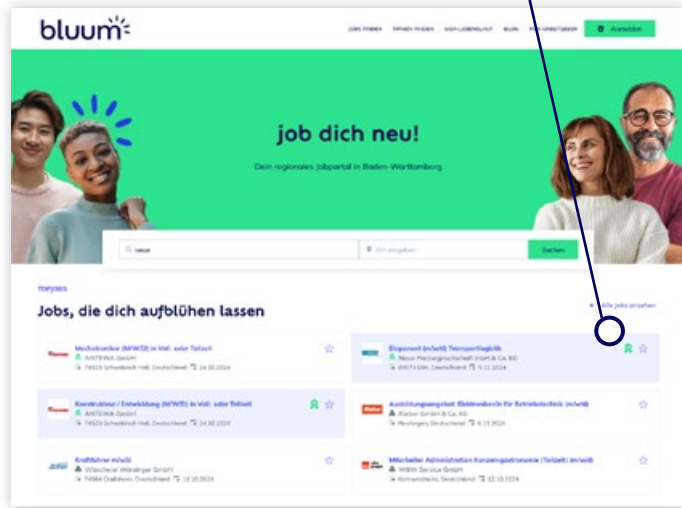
bluum

JOBS FINDEN FIRMEN FINDEN MEIN LEBENSLAUF BLOG FÜR ARBEITGEBER Anmelden

job dich neu!

Dein regionales Jobportal in Baden-Württemberg

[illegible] Ort eingeben Suchen

TOPJOBS

Jobs, die dich aufblühen lassen

Alle Jobs ansehen

Mechatroniker (M/W/D) in Voll- oder Teilzeit
ANTENNA GmbH
74523 Schwäbisch Hall, Deutschland 24.10.2024

Disponent (m/w/d) Transportlogistik
Neue Pressegesellschaft mbH & Co. KG
89073 Ulm, Deutschland 5.11.2024

Konstrukteur / Entwicklung (M/W/D) in Voll- oder Teilzeit
ANTENNA GmbH
74523 Schwäbisch Hall, Deutschland 24.10.2024

Ausbildungsangebot Elektroniker/in für Betriebstechnik (m/w/d)
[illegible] GmbH & Co. KG
Reutlingen, Deutschland 6.11.2024

Kraftfahrer m/w/d
Wäscherei Wüstinger GmbH
74564 Crailsheim, Deutschland 15.10.2024

Mitarbeiter Administration Konzerngastronomie (Teilzeit) (m/w/d)
WISAG Service GmbH
Kornwestheim, Deutschland 22.10.2024